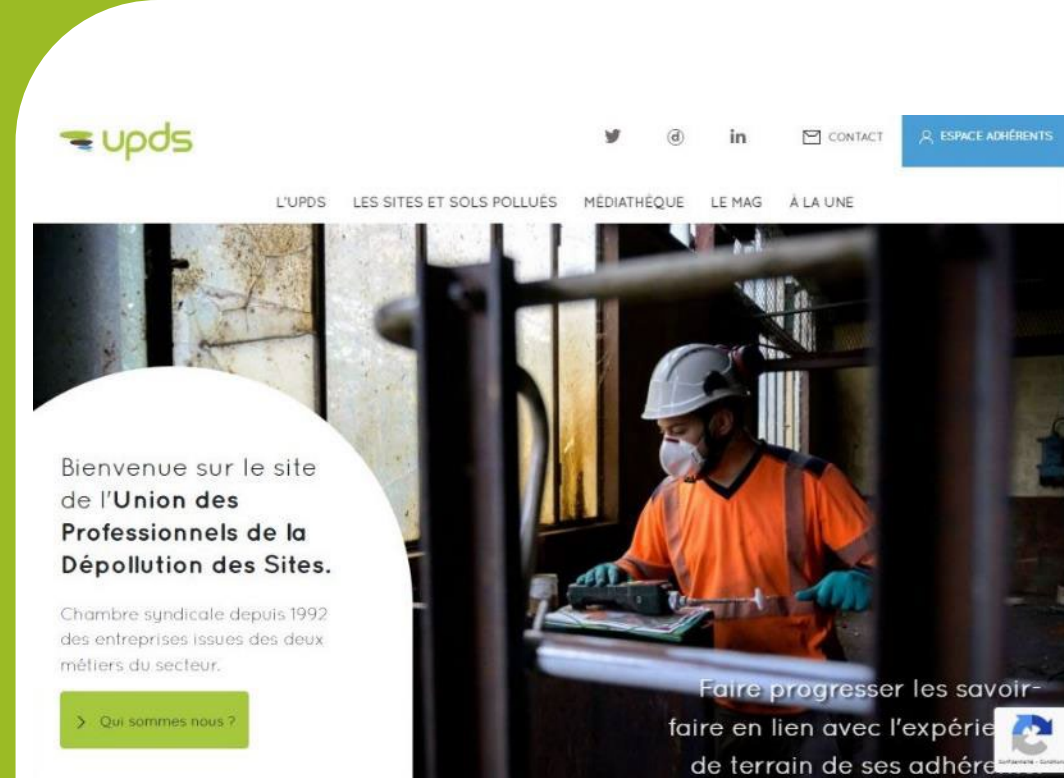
upds

CONTACT

ESPACE ADHÉRENTS

L'UPDS LES SITES ET SOLS POLLUÉS MÉDIATHÈQUE LE MAG À LA UNE

Bienvenue sur le site de l'Union des Professionnels de la Dépollution des Sites.

Chambre syndicale depuis 1992 des entreprises issues des deux métiers du secteur.

> Qui sommes nous ?

Faire progresser les savoir-faire en lien avec l'expérie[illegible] de terrain de ses adhére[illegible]